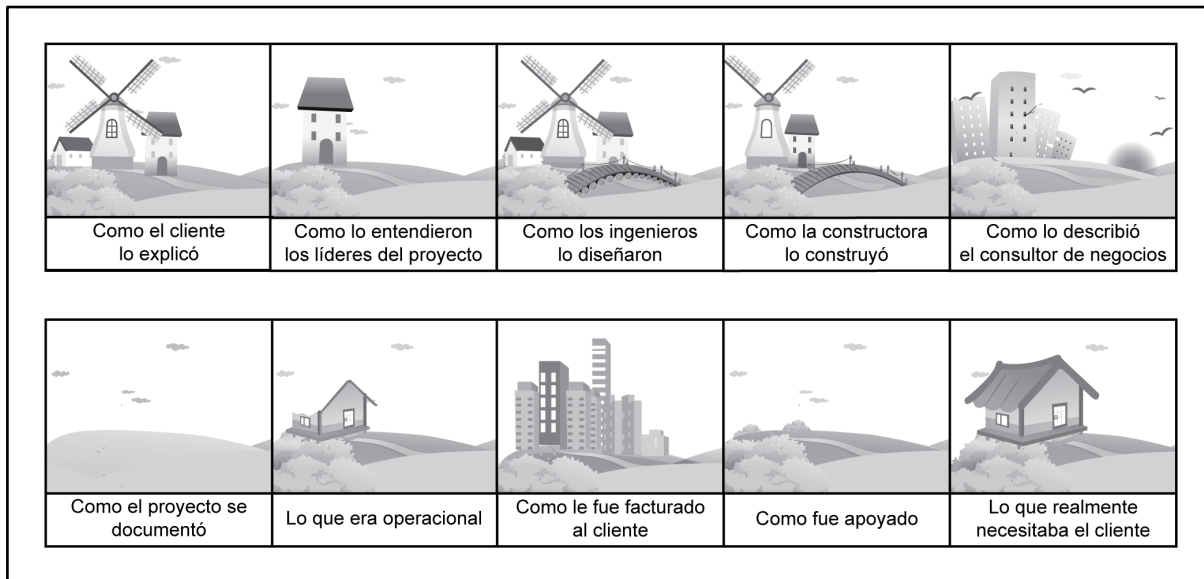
Como el cliente lo explicó

Como lo entendieron los líderes del proyecto

Como los ingenieros lo diseñaron

Como la constructora lo construyó

Como lo describió el consultor de negocios

Como el proyecto se documentó

Lo que era operacional

Como le fue facturado al cliente

Como fue apoyado

Lo que realmente necesitaba el cliente